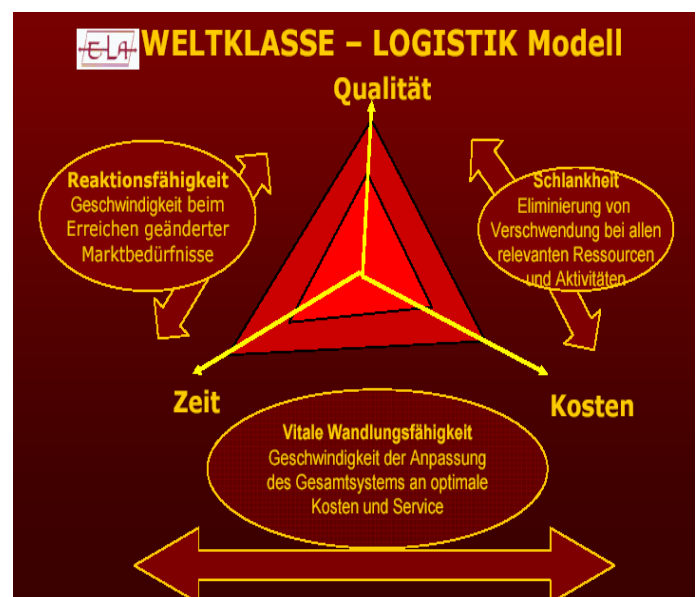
ELA WELTKLASSE – LOGISTIK Modell

Qualität

Reaktionsfähigkeit
Geschwindigkeit beim Erreichen geänderter Marktbedürfnisse

Schlankheit
Eliminierung von Verschwendung bei allen relevanten Ressourcen und Aktivitäten

Zeit

Kosten

Vitale Wandlungsfähigkeit
Geschwindigkeit der Anpassung des Gesamtsystems an optimale Kosten und Service